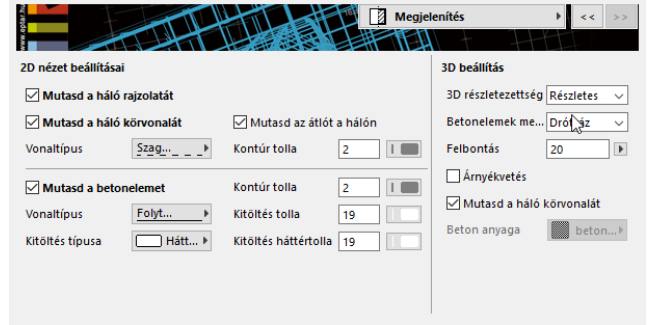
www.eptar.hu

Megjelenítés

<<

>>

2D nézet beállításai

Mutasd a háló rajzolatát

Mutasd a háló körvonalát

Mutasd az átlót a hálón

Vonaltípus

Szag...

Kontúr tolla

2

Mutasd a betonelemet

Kontúr tolla

2

Vonaltípus

Folyt...

Kitöltés tolla

19

Kitöltés típusa

Hátt...

Kitöltés háttértolla

19

3D beállítás

3D részletezettség

Részletes

Betonelemek me...

Drótváz

Felbontás

20

Árnyékvetés

Mutasd a háló körvonalát

Beton anyaga

beton...